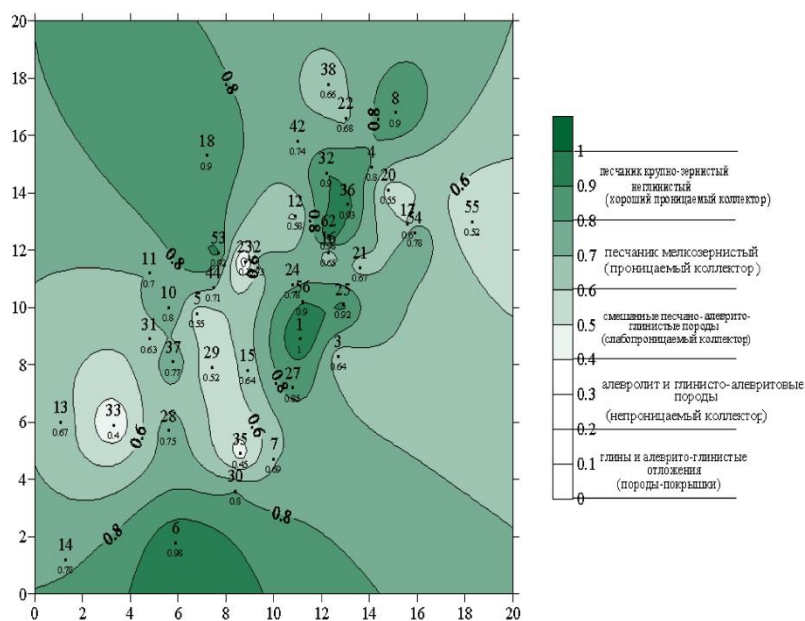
20
18
16
14
12
10
8
6
4
2
0
0 2 4 6 8 10 12 14 16 18 20

0.8
0.8
0.8
0.8
0.8
0.8
0.6
0.6
0.6
0.6

38 0.66
22 0.68
8 0.9
42 0.74
18 0.9
32 0.9
4 0.8
36 0.93
20 0.55
62
12 0.58
17 0.6
54 0.78
55 0.52
16 0.53
53 0.82
23
2
21 0.67
11 0.7
44 0.71
24
56 0.78
25 0.92
10 0.8
5 0.55
1 0.9
1
31 0.63
3 0.64
37 0.77
29 0.52
15 0.64
27 0.65
13 0.67
33 0.4
28 0.75
35 0.45
7 0.69
30 0.8
14 0.78
6 0.98

1
0.9 песчаник крупно-зернистый неглинистый (хороший проницаемый коллектор)
0.8
0.7 песчаник мелкозернистый (проницаемый коллектор)
0.6
0.5 смешанные песчано-алеврито-глинистые породы (слабопроницаемый коллектор)
0.4
0.3 алевролит и глинисто-алевритовые породы (непроницаемый коллектор)
0.2
0.1 глины и алеврито-глинистые отложения (породы-покрышки)
0